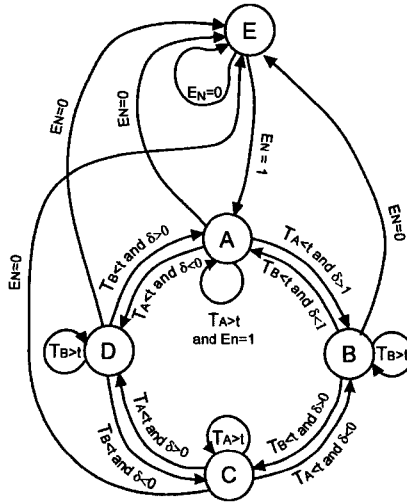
E

$E_N=0$

EN=0

EN=0

EN = 1

EN=0

EN=0

A

$T_B<t$ and $\delta>0$

$T_A<t$ and $\delta<0$

$T_A<t$ and $\delta>1$

$T_B<t$ and $\delta<1$

$T_A>t$ and En=1

D

$T_B>t$

B

$T_B>t$

$T_A<t$ and $\delta>0$

$T_B<t$ and $\delta<0$

$T_B<t$ and $\delta>0$

$T_A<t$ and $\delta<0$

$T_A>t$

C